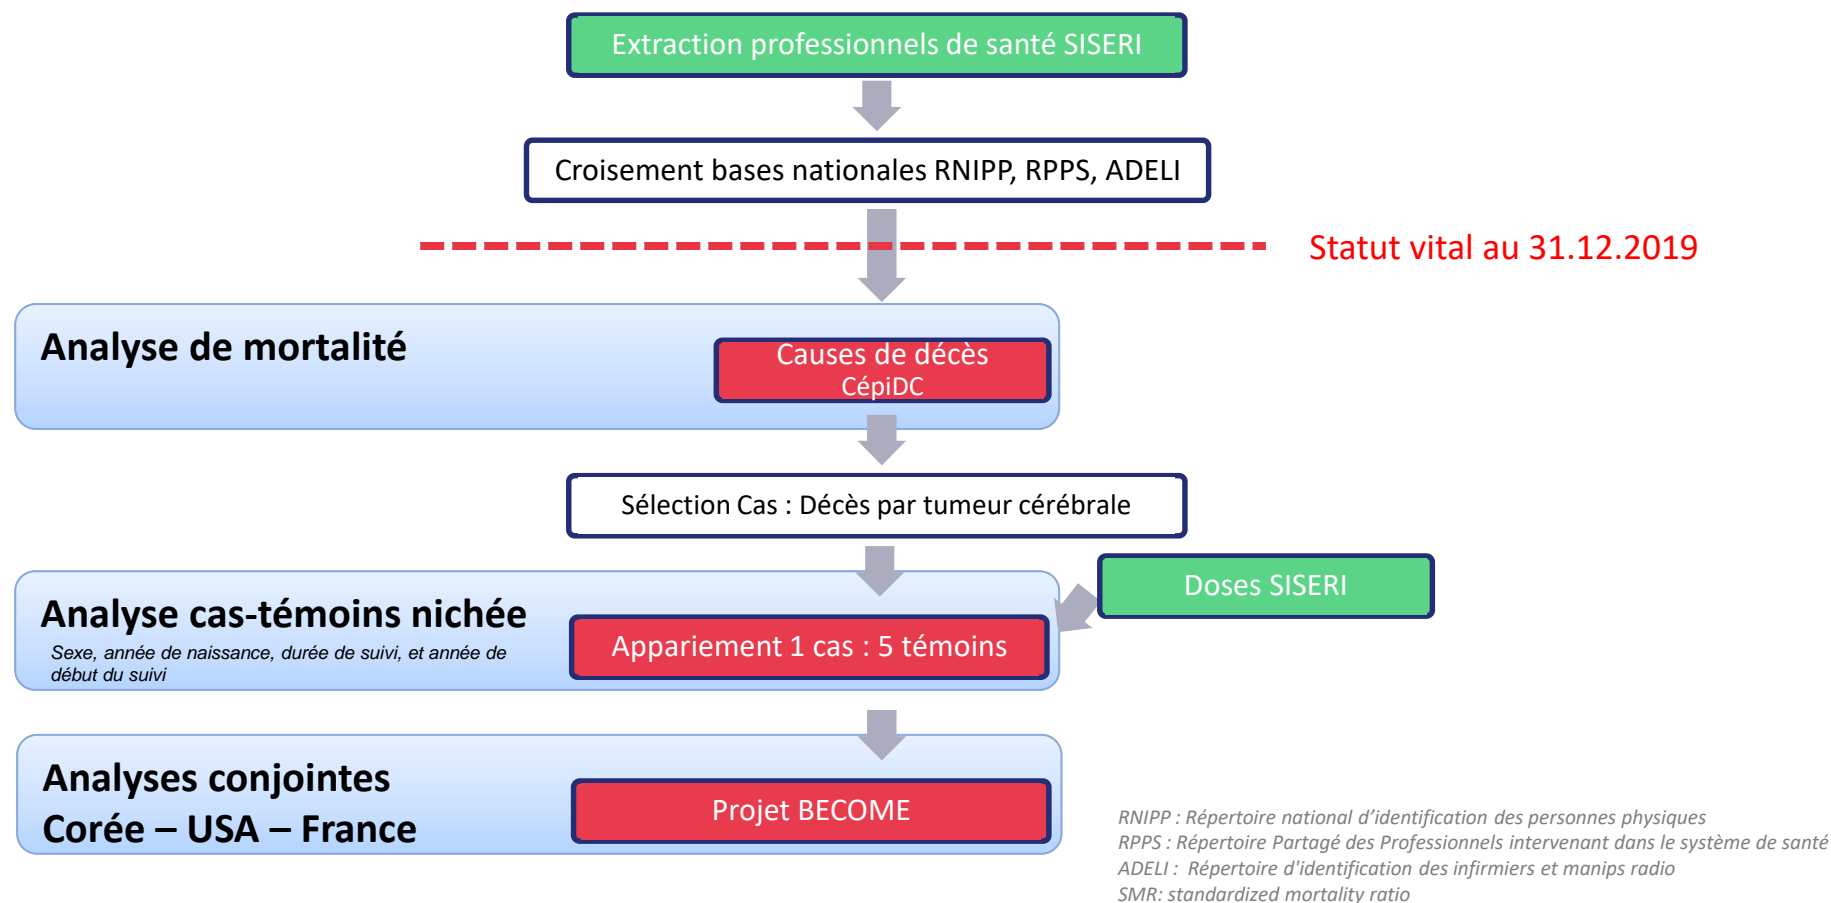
Extraction professionnels de santé SISERI

Croisement bases nationales RNIPP, RPPS, ADELI

Statut vital au 31.12.2019

Analyse de mortalité

Causes de décès
CépiDC

Sélection Cas : Décès par tumeur cérébrale

Doses SISERI

Analyse cas-témoins nichée

Sexe, année de naissance, durée de suivi, et année de début du suivi

Appariement 1 cas : 5 témoins

Analyses conjointes
Corée – USA – France

Projet BECOME

RNIPP : Répertoire national d'identification des personnes physiques
RPPS : Répertoire Partagé des Professionnels intervenant dans le système de santé
ADELI : Répertoire d'identification des infirmiers et manips radio
SMR: standardized mortality ratio